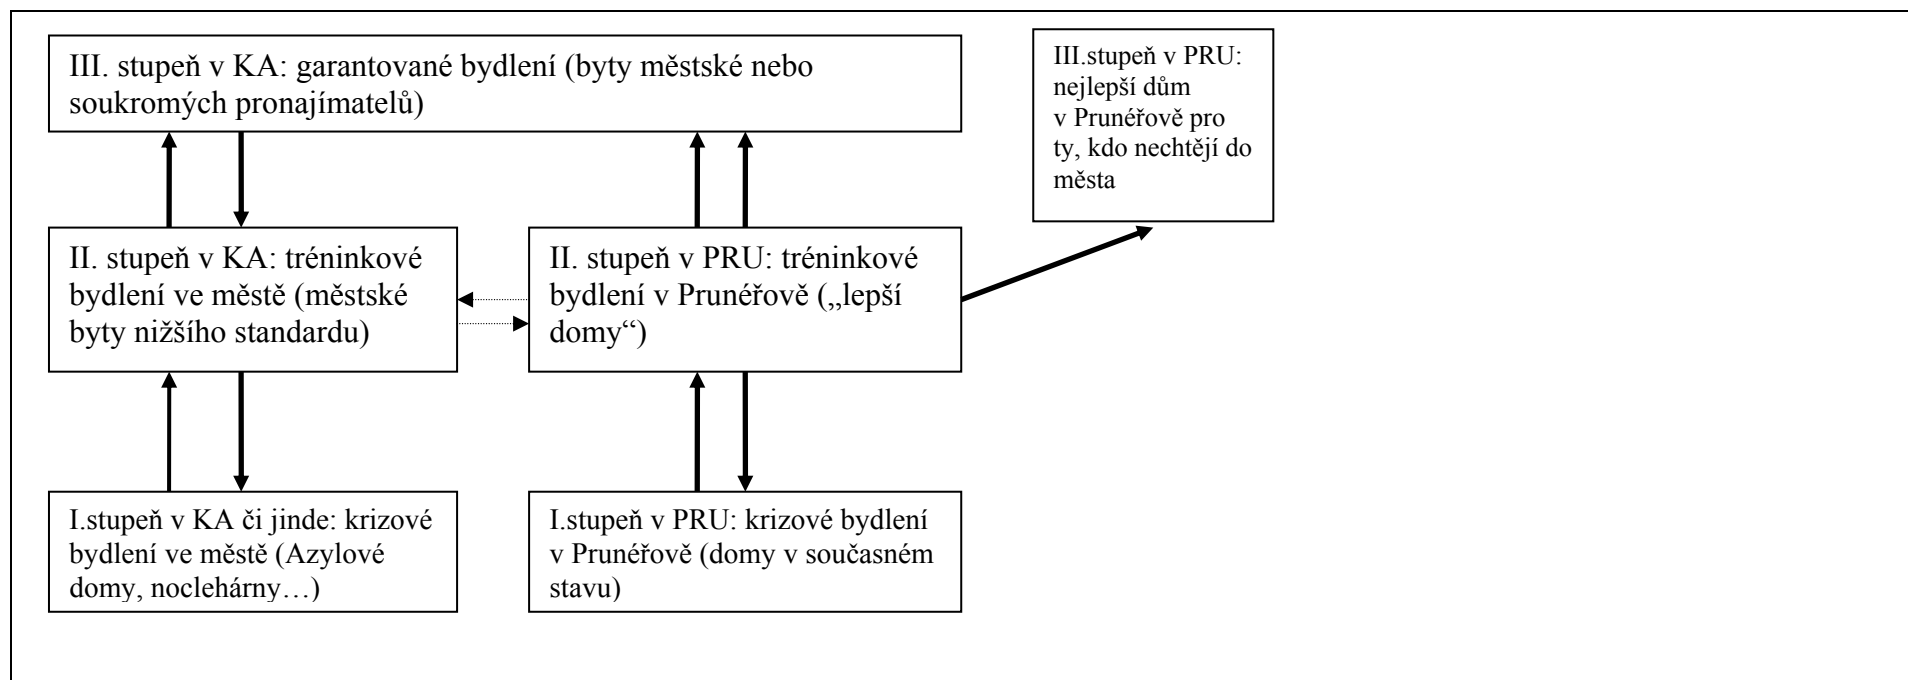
III. stupeň v KA: garantované bydlení (byty městské nebo soukromých pronajímatelů)

III.stupeň v PRU: nejlepší dům v Prunéřově pro ty, kdo nechtějí do města

II. stupeň v KA: tréninkové bydlení ve městě (městské byty nižšího standardu)

II. stupeň v PRU: tréninkové bydlení v Prunéřově („lepší domy“)

I.stupeň v KA či jinde: krizové bydlení ve městě (Azylové domy, noclehárny…)

I.stupeň v PRU: krizové bydlení v Prunéřově (domy v současném stavu)